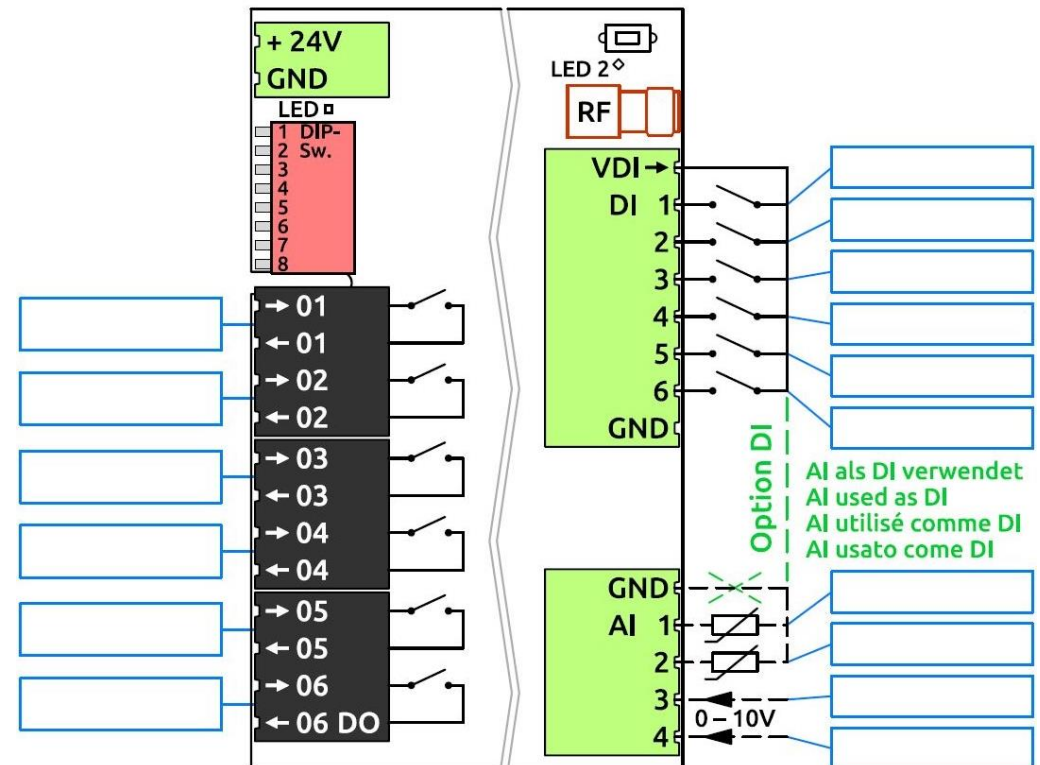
+ 24V
GND
LED
1 DIP-
2 Sw.
3
4
5
6
7
8

→ 01
← 01
→ 02
← 02
→ 03
← 03
→ 04
← 04
→ 05
← 05
→ 06
← 06 DO

LED 2
RF

VDI →
DI 1
2
3
4
5
6
GND

Option DI
AI als DI verwendet
AI used as DI
AI utilisé comme DI
AI usato come DI

GND
AI 1
2
3
4
0 – 10V